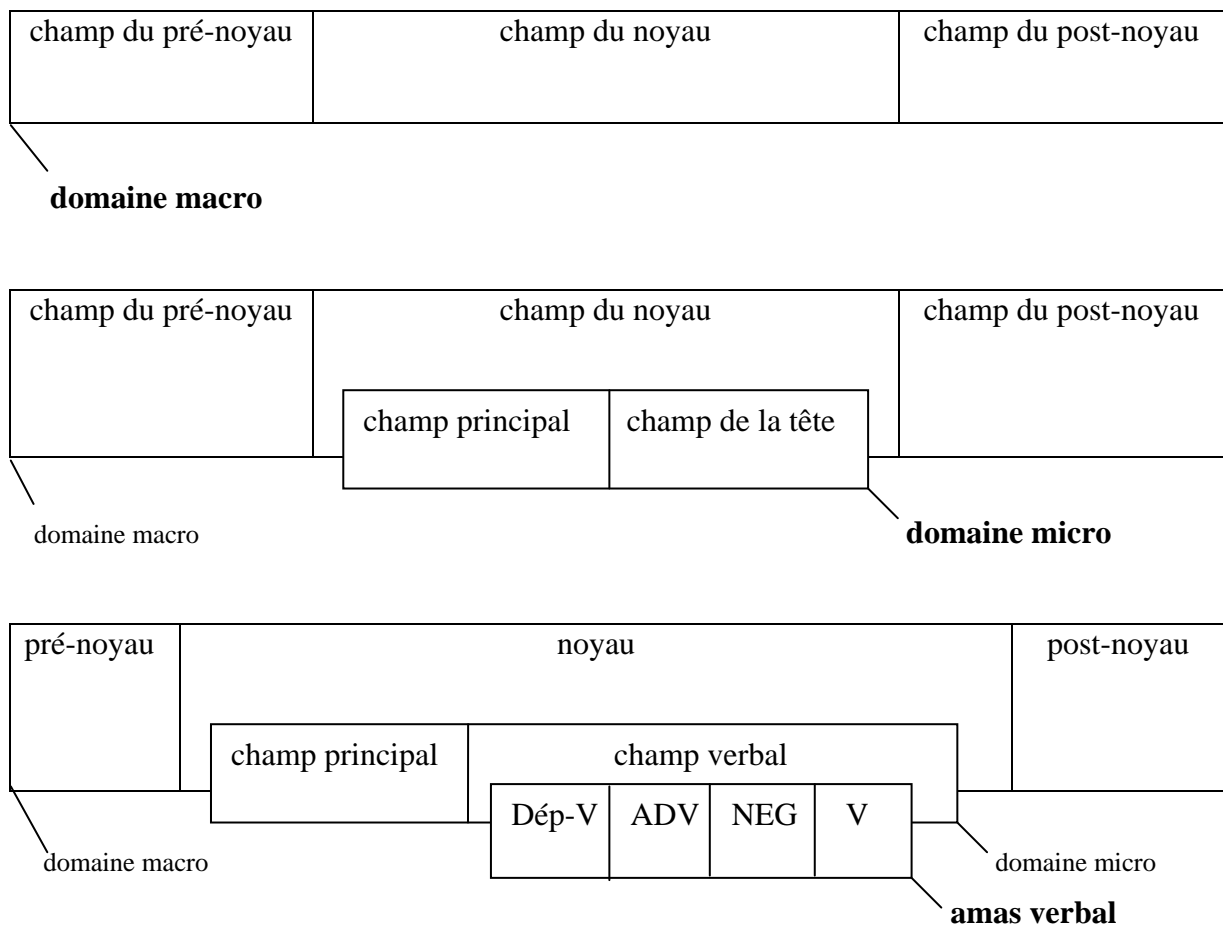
champ du pré-noyau

champ du noyau

champ du post-noyau

**domaine macro**

champ du pré-noyau

champ du noyau

champ du post-noyau

champ principal

champ de la tête

domaine macro

**domaine micro**

pré-noyau

noyau

post-noyau

champ principal

champ verbal

Dép-V

ADV

NEG

V

domaine macro

domaine micro

**amas verbal**